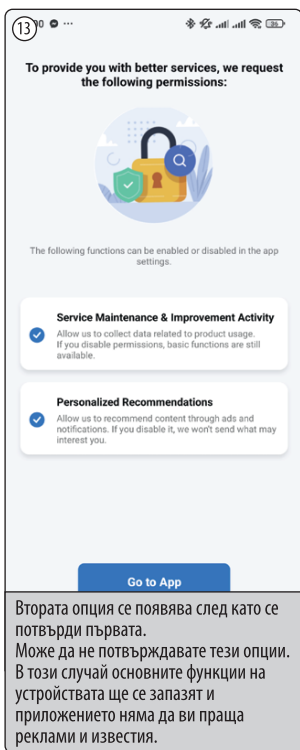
13

To provide you with better services, we request the following permissions:

The following functions can be enabled or disabled in the app settings.

Service Maintenance & Improvement Activity
Allow us to collect data related to product usage. If you disable permissions, basic functions are still available.

Personalized Recommendations
Allow us to recommend content through ads and notifications. If you disable it, we won't send what may interest you.

Go to App

Втората опция се появява след като се потвърди първата.
Може да не потвърждавате тези опции. В този случай основните функции на устройствата ще се запазят и приложението няма да ви праща реклами и известия.